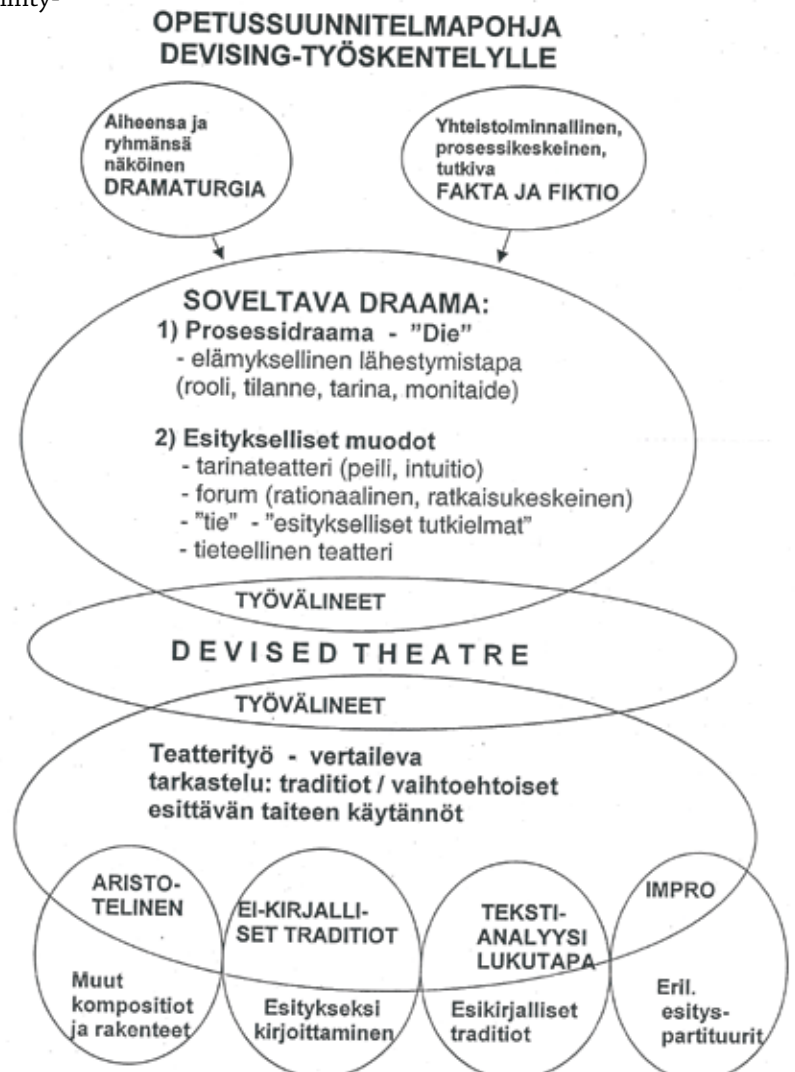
nity-

OPETUSSUUNNITELMAPOHJA DEVISING-TYÖSKENTELYLLE

Aiheensa ja ryhmänsä näköinen DRAMATURGIA

Yhteistoiminnallinen, prosessikeskeinen, tutkiva FAKTA JA FIKTIO

SOVELTAVA DRAAMA:
1) Prosessidraama - "Die"
- elämyksellinen lähestymistapa (rooli, tilanne, tarina, monitaide)

2) Esitykselliset muodot
- tarinateatteri (peili, intuitio)
- forum (rationaalinen, ratkaisukeskeinen)
- "tie" - "esitykselliset tutkielmat"
- tieteellinen teatteri

TYÖVÄLINEET

DEVISED THEATRE

TYÖVÄLINEET

Teatterityö - vertaileva tarkastelu: traditiot / vaihtoehtoiset esittävän taiteen käytännöt

ARISTOTELINEN

Muut kompositiot ja rakenteet

EI-KIRJALLISET TRADITIOT

Esitykseksi kirjoittaminen

TEKSTIANALYYSI LUKUTAPA

Esikirjalliset traditiot

IMPRO

Eril. esityspartituurit